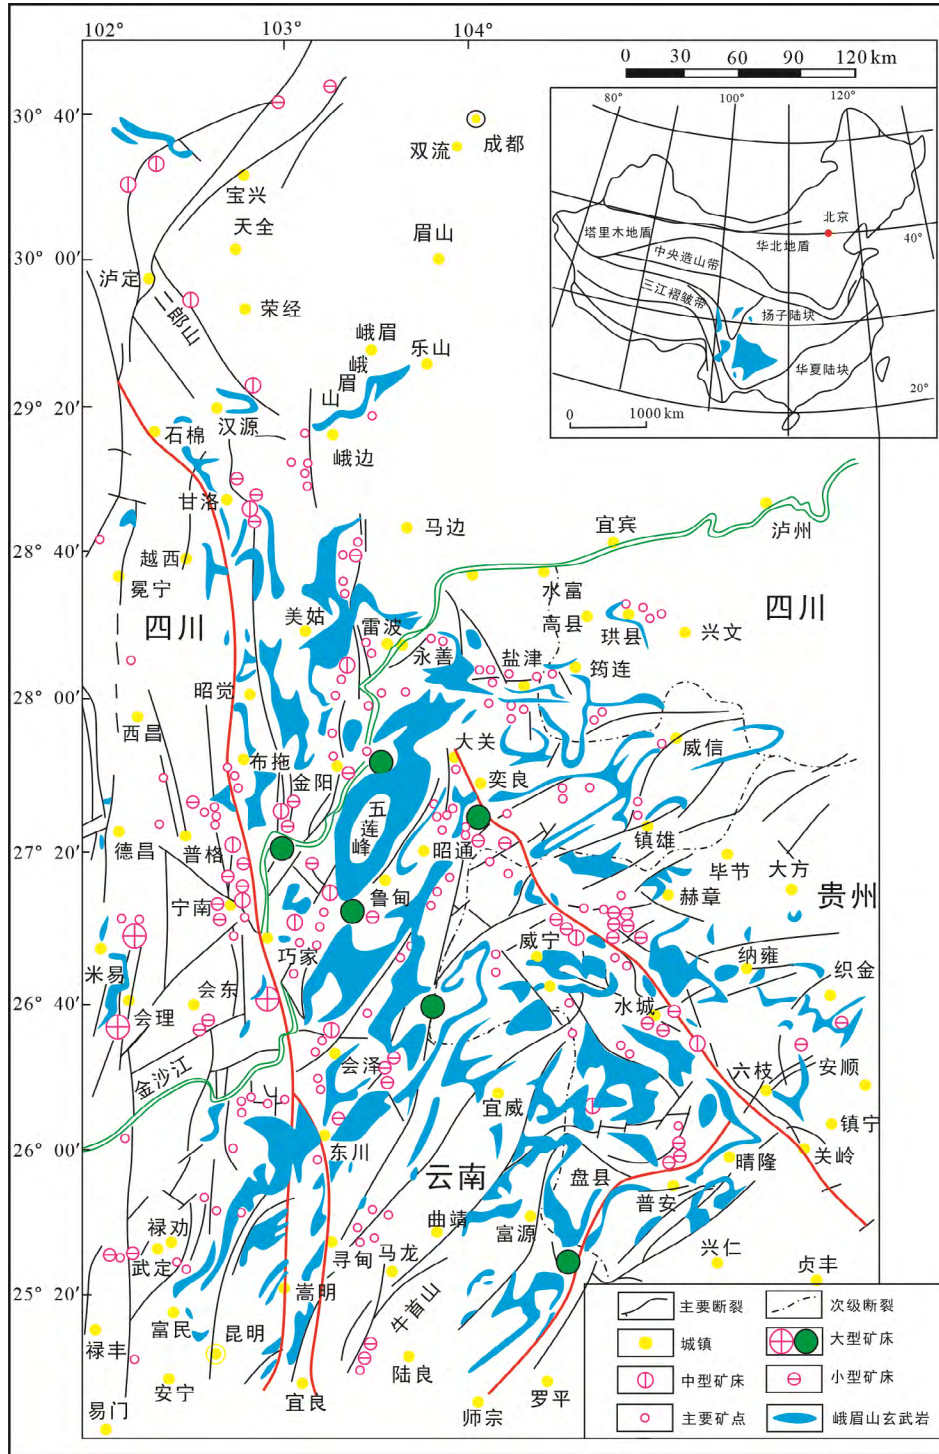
102° 103° 104°

0 30 60 90 120 km

30° 40′
30° 00′
29° 20′
28° 40′
28° 00′
27° 20′
26° 40′
26° 00′
25° 20′

80° 100° 120°
北京
40°
塔里木地盾
华北地盾
中央造山带
三江褶皱带
扬子陆块
华夏陆块
20°
0 1000 km

成都
双流
宝兴
天全
眉山
泸定
二郎山
荣经
峨眉
乐山
峨
眉
山
汉源
石棉
峨边
甘洛
马边
宜宾
泸州
越西
冕宁
四川
水富
四川
美姑
雷波
高县
珙县
兴文
永善
盐津
筠连
昭觉
西昌
大关
威信
布拖
金阳
五
莲
峰
彝良
德昌
普格
昭通
镇雄
毕节
大方
宁南
鲁甸
赫章
贵州
巧家
威宁
纳雍
米易
会东
织金
会理
水城
金沙江
会泽
六枝
安顺
宜威
镇宁
东川
云南
关岭
晴隆
盘县
禄劝
曲靖
富源
普安
武定
寻甸
马龙
兴仁
贞丰
嵩明
牛首山
富民
昆明
禄丰
陆良
安宁
罗平
易门
宜良
师宗

主要断裂
次级断裂
城镇
大型矿床
中型矿床
小型矿床
主要矿点
峨眉山玄武岩